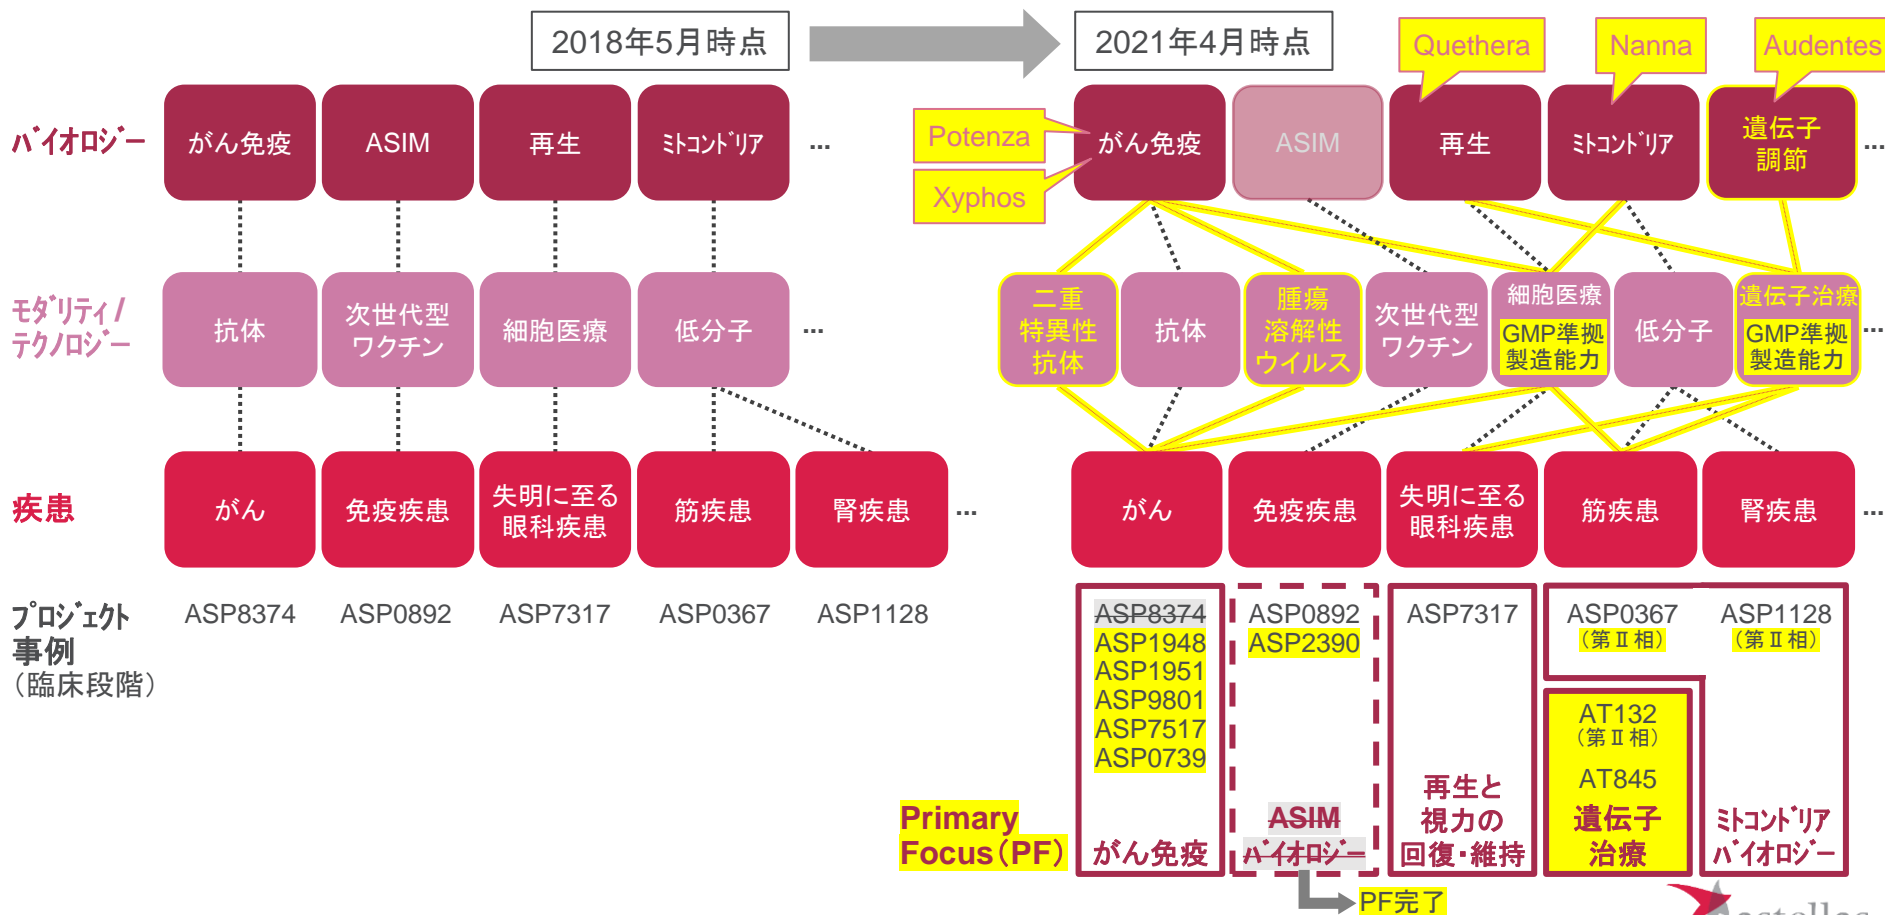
2018年5月時点

2021年4月時点

Quethera Nanna Audentes

Potenza Xyphos

バイオロジー

がん免疫 ASIM 再生 ミトコンドリア …

がん免疫 ASIM 再生 ミトコンドリア 遺伝子調節 …

モダリティ/テクノロジー

抗体 次世代型ワクチン 細胞医療 低分子 …

二重特異性抗体 抗体 腫瘍溶解性ウイルス 次世代型ワクチン 細胞医療 GMP準拠製造能力 低分子 遺伝子治療 GMP準拠製造能力 …

疾患

がん 免疫疾患 失明に至る眼科疾患 筋疾患 腎疾患 …

がん 免疫疾患 失明に至る眼科疾患 筋疾患 腎疾患 …

プロジェクト事例
（臨床段階）

ASP8374 ASP0892 ASP7317 ASP0367 ASP1128

ASP8374
ASP1948
ASP1951
ASP9801
ASP7517
ASP0739
がん免疫

ASP0892
ASP2390
ASIM
バイオロジー

ASP7317
再生と視力の回復・維持

ASP0367
（第Ⅱ相）

ASP1128
（第Ⅱ相）

AT132
（第Ⅱ相）
AT845
遺伝子治療

ミトコンドリアバイオロジー

Primary Focus（PF）

PF完了

astellas